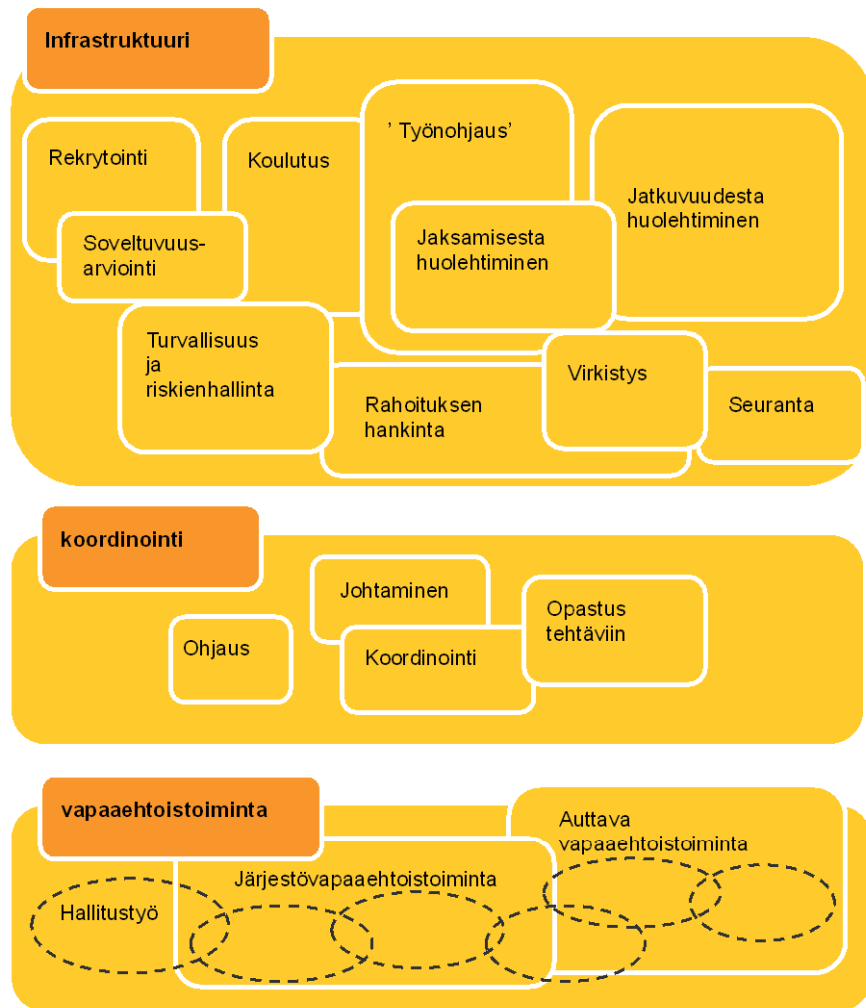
Infrastruktuuri

Rekrytointi

Soveltuvuusarviointi

Koulutus

' Työnohjaus'

Jaksamisesta huolehtiminen

Jatkuvuudesta huolehtiminen

Turvallisuus ja riskienhallinta

Rahoituksen hankinta

Virkistys

Seuranta

koordinointi

Johtaminen

Ohjaus

Koordinointi

Opastus tehtäviin

vapaaehtoistoiminta

Auttava vapaaehtoistoiminta

Järjestövapaaehtoistoiminta

Hallitustyö